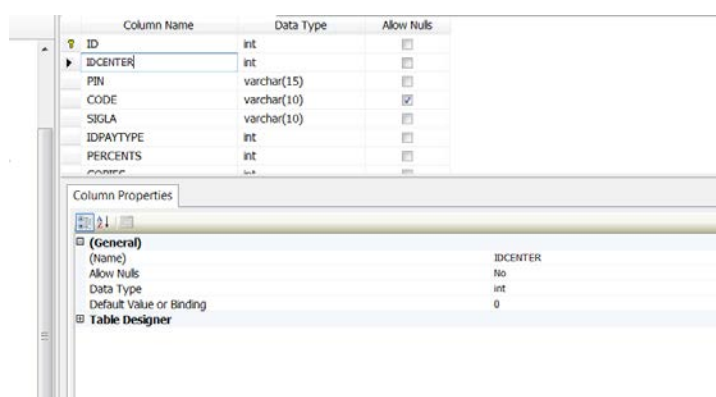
| Column Name | Data Type | Allow Nulls |
|---|---|---|
| ID | int | |
| IDCENTER | int | |
| PIN | varchar(15) | |
| CODE | varchar(10) | ☑ |
| SIGLA | varchar(10) | |
| IDPAYTYPE | int | |
| PERCENTS | int | |
| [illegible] | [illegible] | |

Column Properties

⊟ (General)

| | |
|---|---|
| (Name) | IDCENTER |
| Allow Nulls | No |
| Data Type | int |
| Default Value or Binding | 0 |

⊞ Table Designer